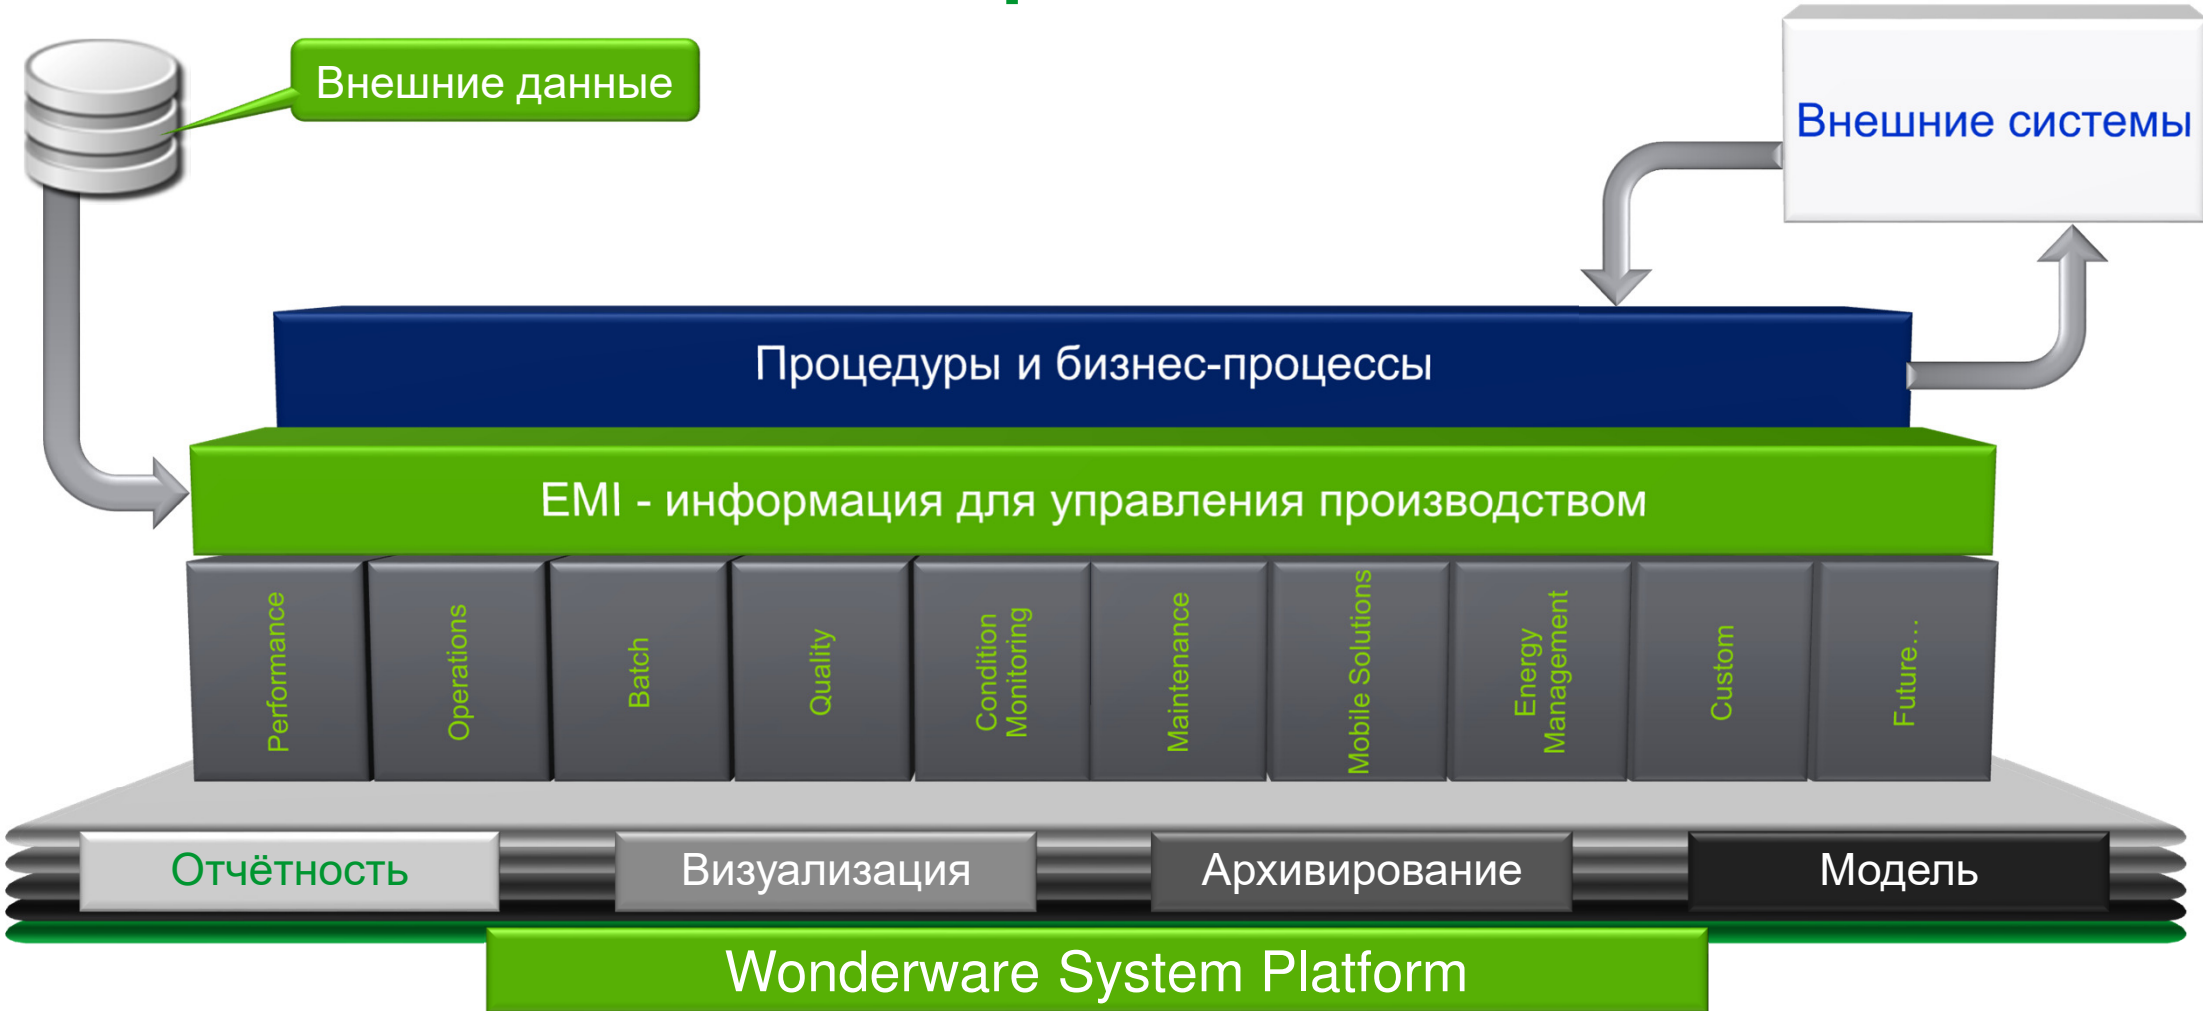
Внешние данные

Внешние системы

Процедуры и бизнес-процессы

EMI - информация для управления производством

Performance

Operations

Batch

Quality

Condition Monitoring

Maintenance

Mobile Solutions

Energy Management

Custom

Future…

Отчётность

Визуализация

Архивирование

Модель

Wonderware System Platform